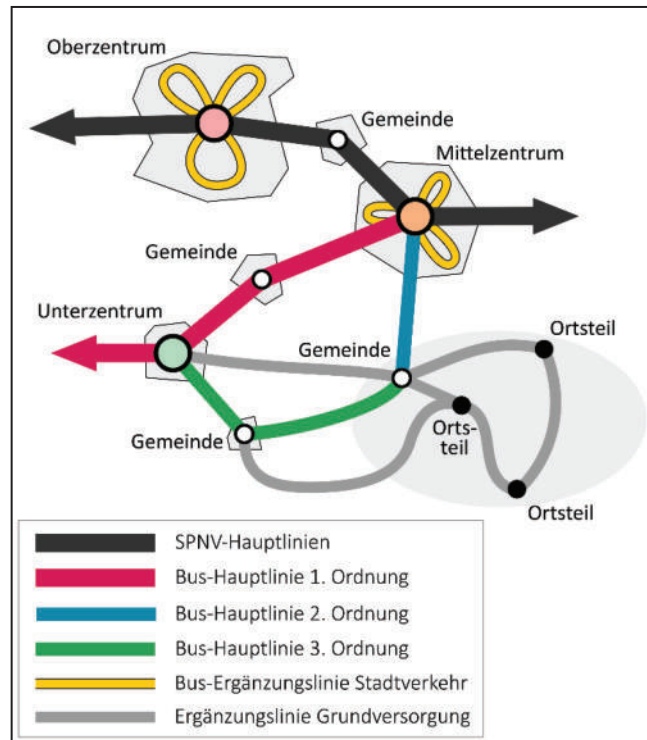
Oberzentrum

Gemeinde

Mittelzentrum

Gemeinde

Unterzentrum

Gemeinde

Ortsteil

Ortsteil

Gemeinde

Ortsteil

SPNV-Hauptlinien
Bus-Hauptlinie 1. Ordnung
Bus-Hauptlinie 2. Ordnung
Bus-Hauptlinie 3. Ordnung
Bus-Ergänzungslinie Stadtverkehr
Ergänzungslinie Grundversorgung